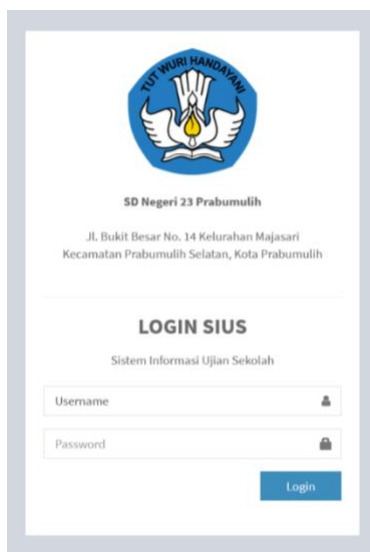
TUT WURI HANDAYANI

SD Negeri 23 Prabumulih

Jl. Bukit Besar No. 14 Kelurahan Majasari Kecamatan Prabumulih Selatan, Kota Prabumulih

LOGIN SIUS

Sistem Informasi Ujian Sekolah

Username

Password

Login